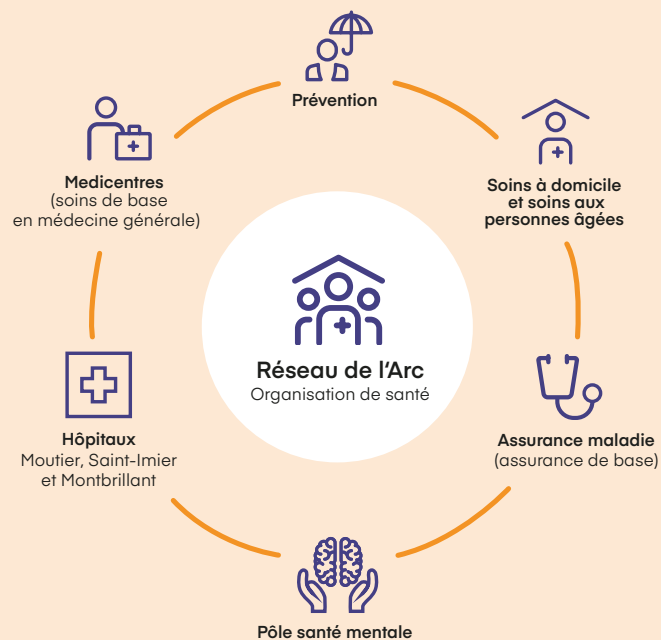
Prévention

Soins à domicile et soins aux personnes âgées

Assurance maladie
(assurance de base)

Pôle santé mentale

Hôpitaux
Moutier, Saint-Imier et Montbrillant

Medicentres
(soins de base en médecine générale)

Réseau de l'Arc
Organisation de santé